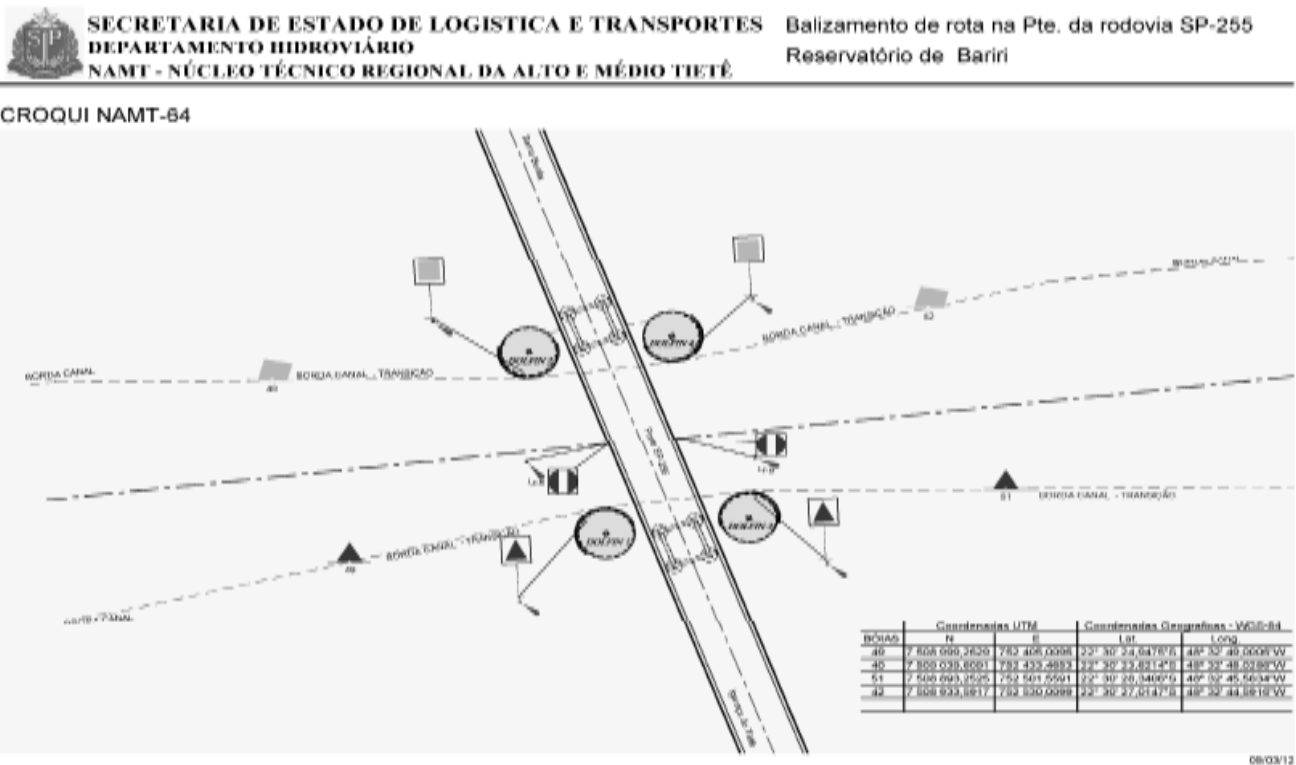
SECRETARIA DE ESTADO DE LOGISTICA E TRANSPORTES
DEPARTAMENTO HIDROVIÁRIO
NAMT - NÚCLEO TÉCNICO REGIONAL DA ALTO E MÉDIO TIETÊ

Balizamento de rota na Pte. da rodovia SP-255
Reservatório de Bariri

CROQUI NAMT-64

BORDA CANAL

BORDA CANAL - TRANSIÇÃO

40

DOLFIN 2

DOLFIN 4

BORDA CANAL - TRANSIÇÃO

42

BORDA CANAL

Ponte SP-255

51

BORDA CANAL - TRANSIÇÃO

DOLFIN 1

DOLFIN 3

49

BORDA CANAL - TRANSIÇÃO

BORDA CANAL

| BÓIAS | Coordenadas UTM N | Coordenadas UTM E | Coordenadas Geográficas - WGS-84 Lat. | Coordenadas Geográficas - WGS-84 Long. |
|---|---|---|---|---|
| 49 | 7 508 000,2620 | 752 405,0006 | 22° 30' 24,0478"S | 48° 32' 49,0006"W |
| 40 | 7 508 039,6081 | 752 433,4853 | 22° 30' 23,8214"S | 48° 32' 48,0288"W |
| 51 | 7 508 093,2525 | 752 501,5591 | 22° 30' 26,3408"S | 48° 32' 45,5634"W |
| 42 | 7 508 033,9917 | 752 530,0099 | 22° 30' 27,0147"S | 48° 32' 44,5816"W |

09/03/12